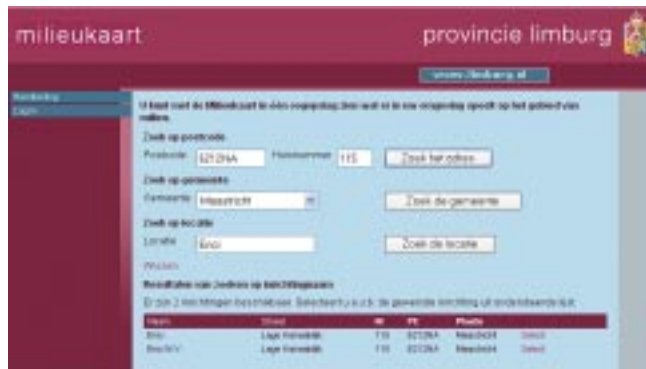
milieukaart

provincie limburg

www.limburg.nl

Kaart
Legenda

U kunt met de Milieukaart in één oogopslag zien wat er in uw omgeving speelt op het gebied van milieu.

Zoek op postcode

Postcode 6212NA Huisnummer 115 Zoek het adres

Zoek op gemeente

Gemeente Maastricht Zoek de gemeente

Zoek op locatie

Locatie Enci Zoek de locatie

Wissen

Resultaten van Zoeken op inrichtingsnaam

Er zijn 2 inrichtingen beschikbaar. Selecteer bijv. de gewenste inrichting uit onderstaande lijst.

| Naam | Straat | Nr | PC | Plaats | |
|---|---|---|---|---|---|
| Enci | Lage Kanaaldijk | 115 | 6212NA | Maastricht | Select |
| Enci NV | Lage Kanaaldijk | 115 | 6212NA | Maastricht | Select |